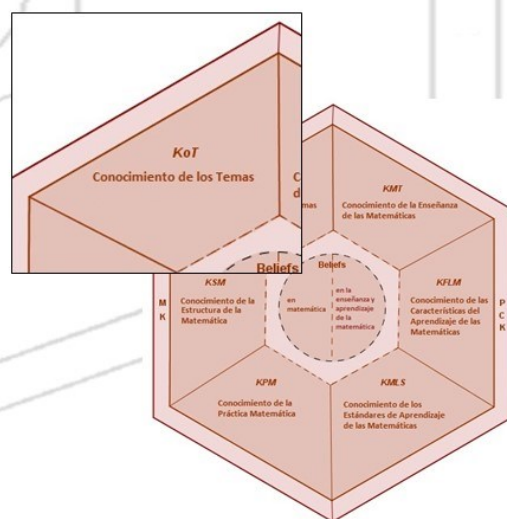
KoT
Conocimiento de los Temas

C
d
mas

KMT
Conocimiento de la Enseñanza de las Matemáticas

Beliefs

Beliefs

KSM
Conocimiento de la Estructura de la Matemática

en matemática

en la enseñanza y aprendizaje de la matemática

KFLM
Conocimiento de las Características del Aprendizaje de las Matemáticas

M
K

P
C
K

KPM
Conocimiento de la Práctica Matemática

KMLS
Conocimiento de los Estándares de Aprendizaje de las Matemáticas